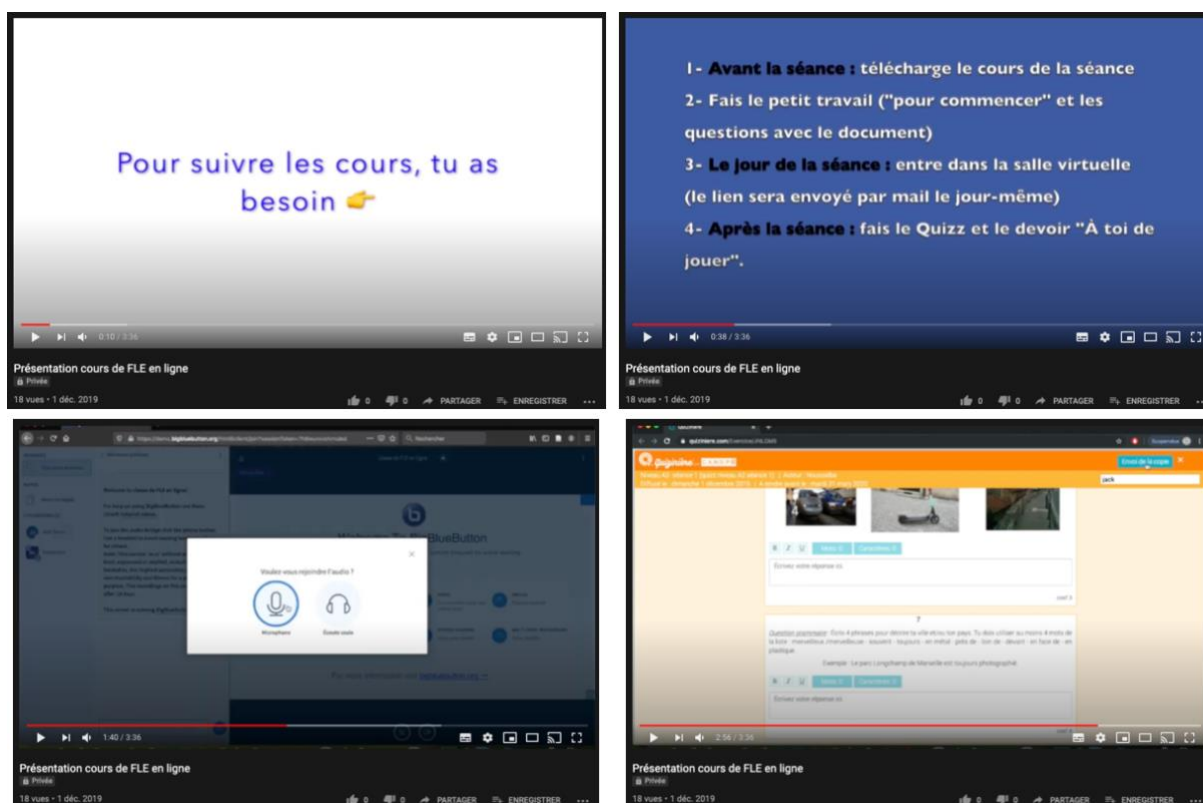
Pour suivre les cours, tu as besoin 👉

0:10 / 3:36

Présentation cours de FLE en ligne

Privée

18 vues • 1 déc. 2019

0 0 PARTAGER ENREGISTRER ...

1- Avant la séance : télécharge le cours de la séance

2- Fais le petit travail ("pour commencer" et les questions avec le document)

3- Le jour de la séance : entre dans la salle virtuelle (le lien sera envoyé par mail le jour-même)

4- Après la séance : fais le Quizz et le devoir "À toi de jouer".

0:38 / 3:36

Présentation cours de FLE en ligne

Privée

18 vues • 1 déc. 2019

0 0 PARTAGER ENREGISTRER ...

Welcome To BigBlueButton

Voulez-vous rejoindre l'audio ?

Microphone

Écoute seule

1:40 / 3:36

Présentation cours de FLE en ligne

Privée

18 vues • 1 déc. 2019

0 0 PARTAGER ENREGISTRER ...

quizzinière

Envoi de la copie

7

Question grammaire : Écris 4 phrases pour décrire ta ville et/ou ton pays. Tu dois utiliser au moins 4 mots de la liste : merveilleux /merveilleuse · souvent · toujours · en métal · près de · loin de · devant · en face de · en plastique.

Exemple : Le parc Longchamp de Marseille est toujours photographié

Écrivez votre réponse ici

2:56 / 3:36

Présentation cours de FLE en ligne

Privée

18 vues • 1 déc. 2019

0 0 PARTAGER ENREGISTRER ...